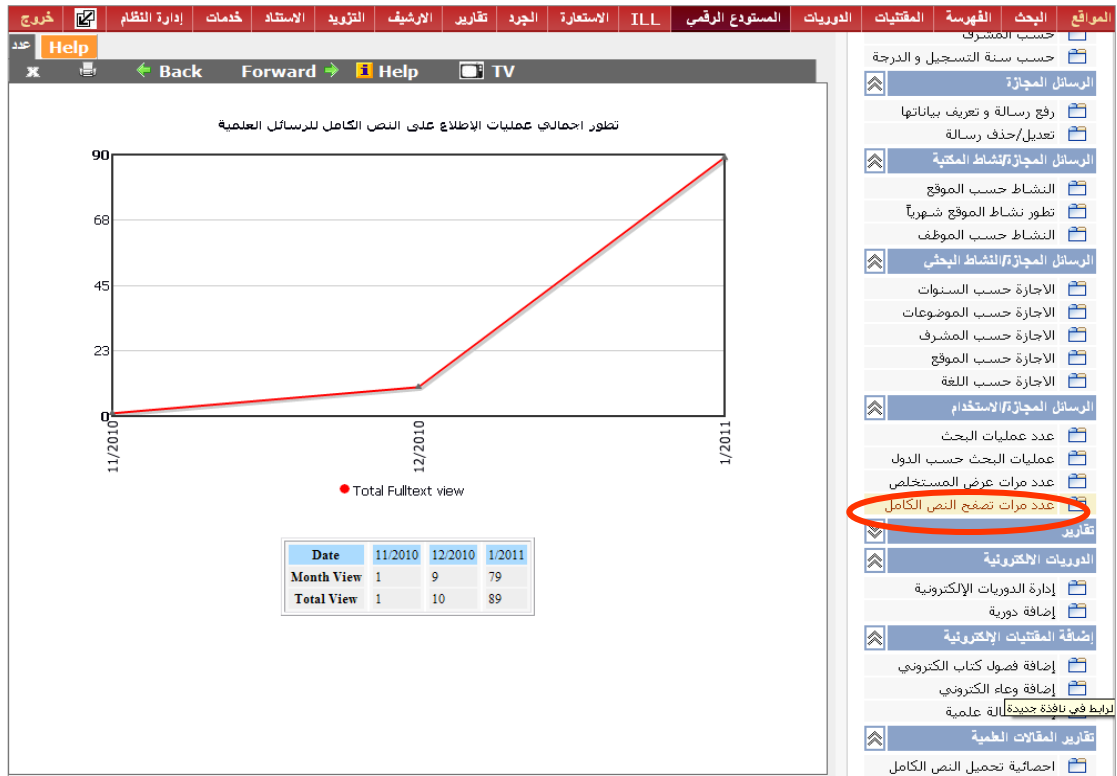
المواقع البحث الفهرسة المقتنيات الدوريات المستودع الرقمي ILL الاستعارة الجرد تقارير الارشيف التزويد الاستناد خدمات إدارة النظام خروج

عدد Help

Back Forward Help TV

تطور اجمالي عمليات الإطلاع على النص الكامل للرسائل العلمية

90
68
45
23
0

11/2010
12/2010
1/2011

Total Fulltext view

| Date | 11/2010 | 12/2010 | 1/2011 |
|---|---|---|---|
| Month View | 1 | 9 | 79 |
| Total View | 1 | 10 | 89 |

حسب المشرف
حسب سنة التسجيل و الدرجة

الرسائل المجازة
رفع رسالة و تعريف بياناتها
تعديل/حذف رسالة

الرسائل المجازة/نشاط المكتبة
النشاط حسب الموقع
تطور نشاط الموقع شهرياً
النشاط حسب الموظف

الرسائل المجازة/النشاط البحثي
الاجازة حسب السنوات
الاجازة حسب الموضوعات
الاجازة حسب المشرف
الاجازة حسب الموقع
الاجازة حسب اللغة

الرسائل المجازة/الاستخدام
عدد عمليات البحث
عمليات البحث حسب الدول
عدد مرات عرض المستخلص
عدد مرات تصفح النص الكامل

تقارير

الدوريات الالكترونية
إدارة الدوريات الإلكترونية
إضافة دورية

إضافة المقتنيات الإلكترونية
إضافة فصول كتاب الكتروني
إضافة وعاء الكتروني
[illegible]الة علمية
لرابط في نافذة جديدة

تقارير المقالات العلمية
احصائية تحميل النص الكامل